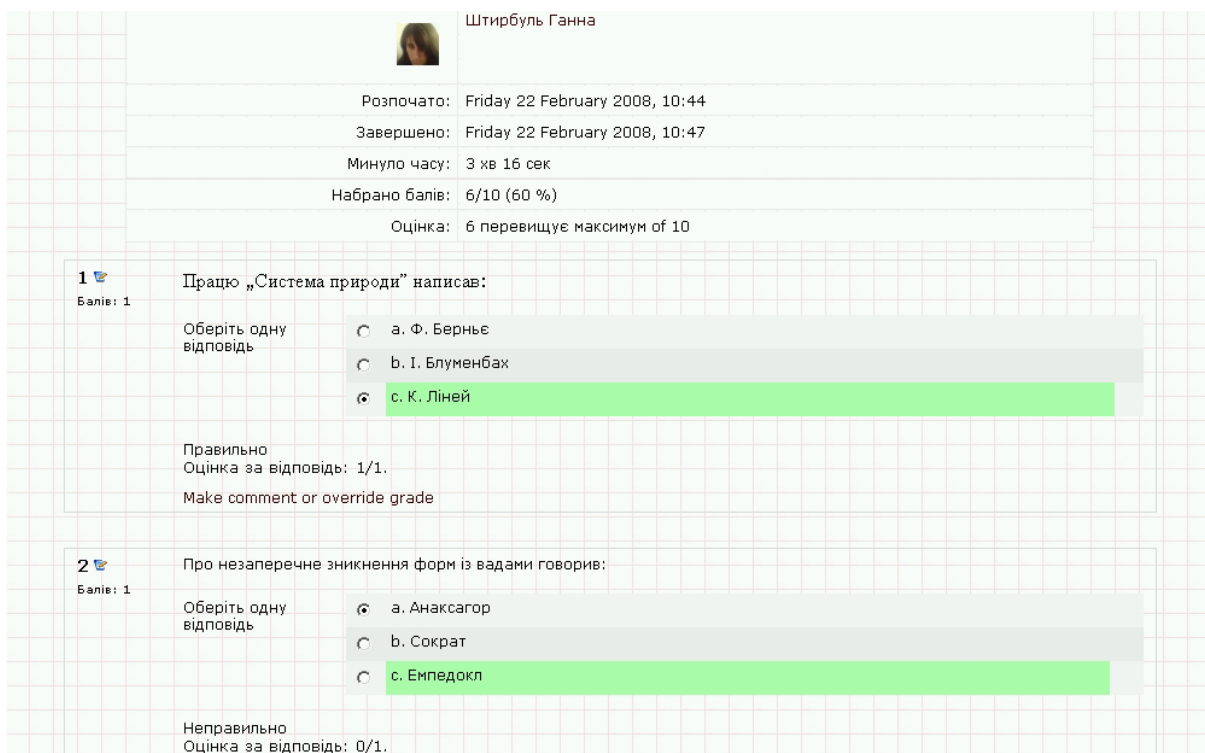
Штирбуль Ганна

| | |
|---|---|
| Розпочато: | Friday 22 February 2008, 10:44 |
| Завершено: | Friday 22 February 2008, 10:47 |
| Минуло часу: | 3 хв 16 сек |
| Набрано балів: | 6/10 (60 %) |
| Оцінка: | 6 перевищує максимум of 10 |

1
Балів: 1

Працю „Система природи" написав:

Оберіть одну відповідь
a. Ф. Берньє
b. І. Блуменбах
c. К. Ліней

Правильно
Оцінка за відповідь: 1/1.

Make comment or override grade

2
Балів: 1

Про незаперечне зникнення форм із вадами говорив:

Оберіть одну відповідь
a. Анаксагор
b. Сократ
c. Емпедокл

Неправильно
Оцінка за відповідь: 0/1.